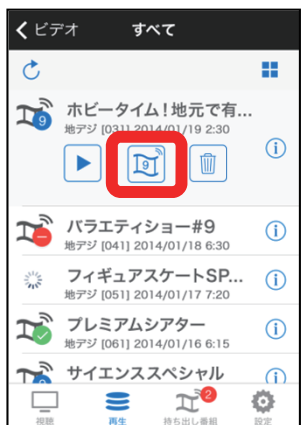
ビデオ すべて

9 ホビータイム！地元で有...
地デジ [031] 2014/01/19 2:30

9

バラエティショー#9
地デジ [041] 2014/01/18 6:30

フィギュアスケートSP...
地デジ [051] 2014/01/17 7:20

プレミアムシアター
地デジ [061] 2014/01/16 6:15

サイエンススペシャル

視聴 再生 2 持ち出し番組 設定